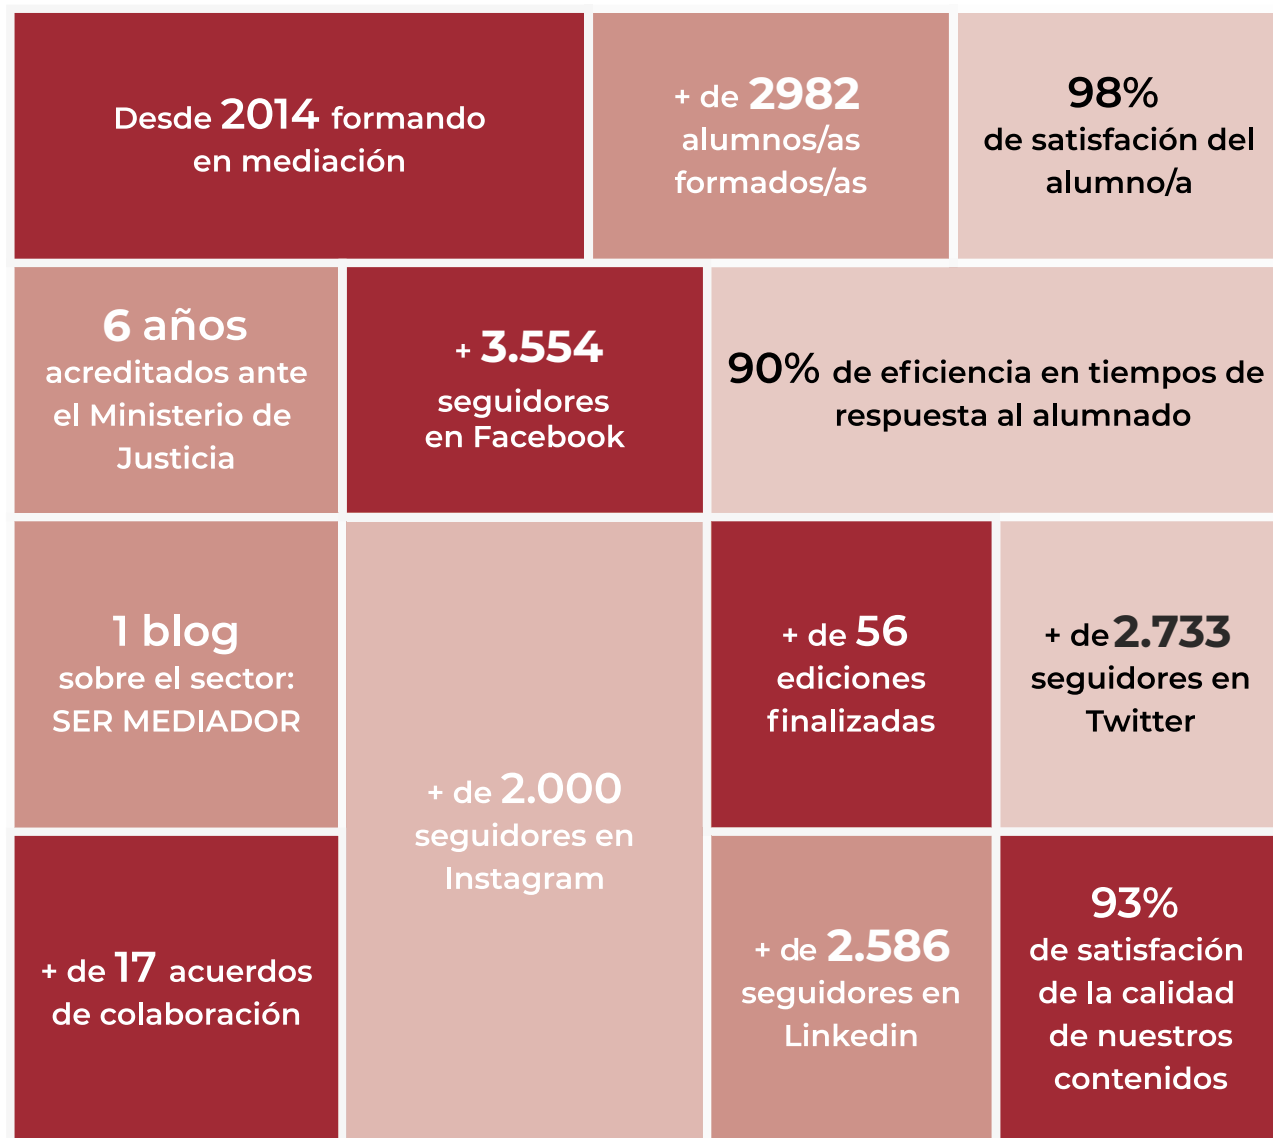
Desde 2014 formando en mediación

+ de 2982 alumnos/as formados/as

98% de satisfación del alumno/a

6 años acreditados ante el Ministerio de Justicia

+ 3.554 seguidores en Facebook

90% de eficiencia en tiempos de respuesta al alumnado

1 blog sobre el sector: SER MEDIADOR

+ de 2.000 seguidores en Instagram

+ de 56 ediciones finalizadas

+ de 2.733 seguidores en Twitter

+ de 17 acuerdos de colaboración

+ de 2.586 seguidores en Linkedin

93% de satisfación de la calidad de nuestros contenidos